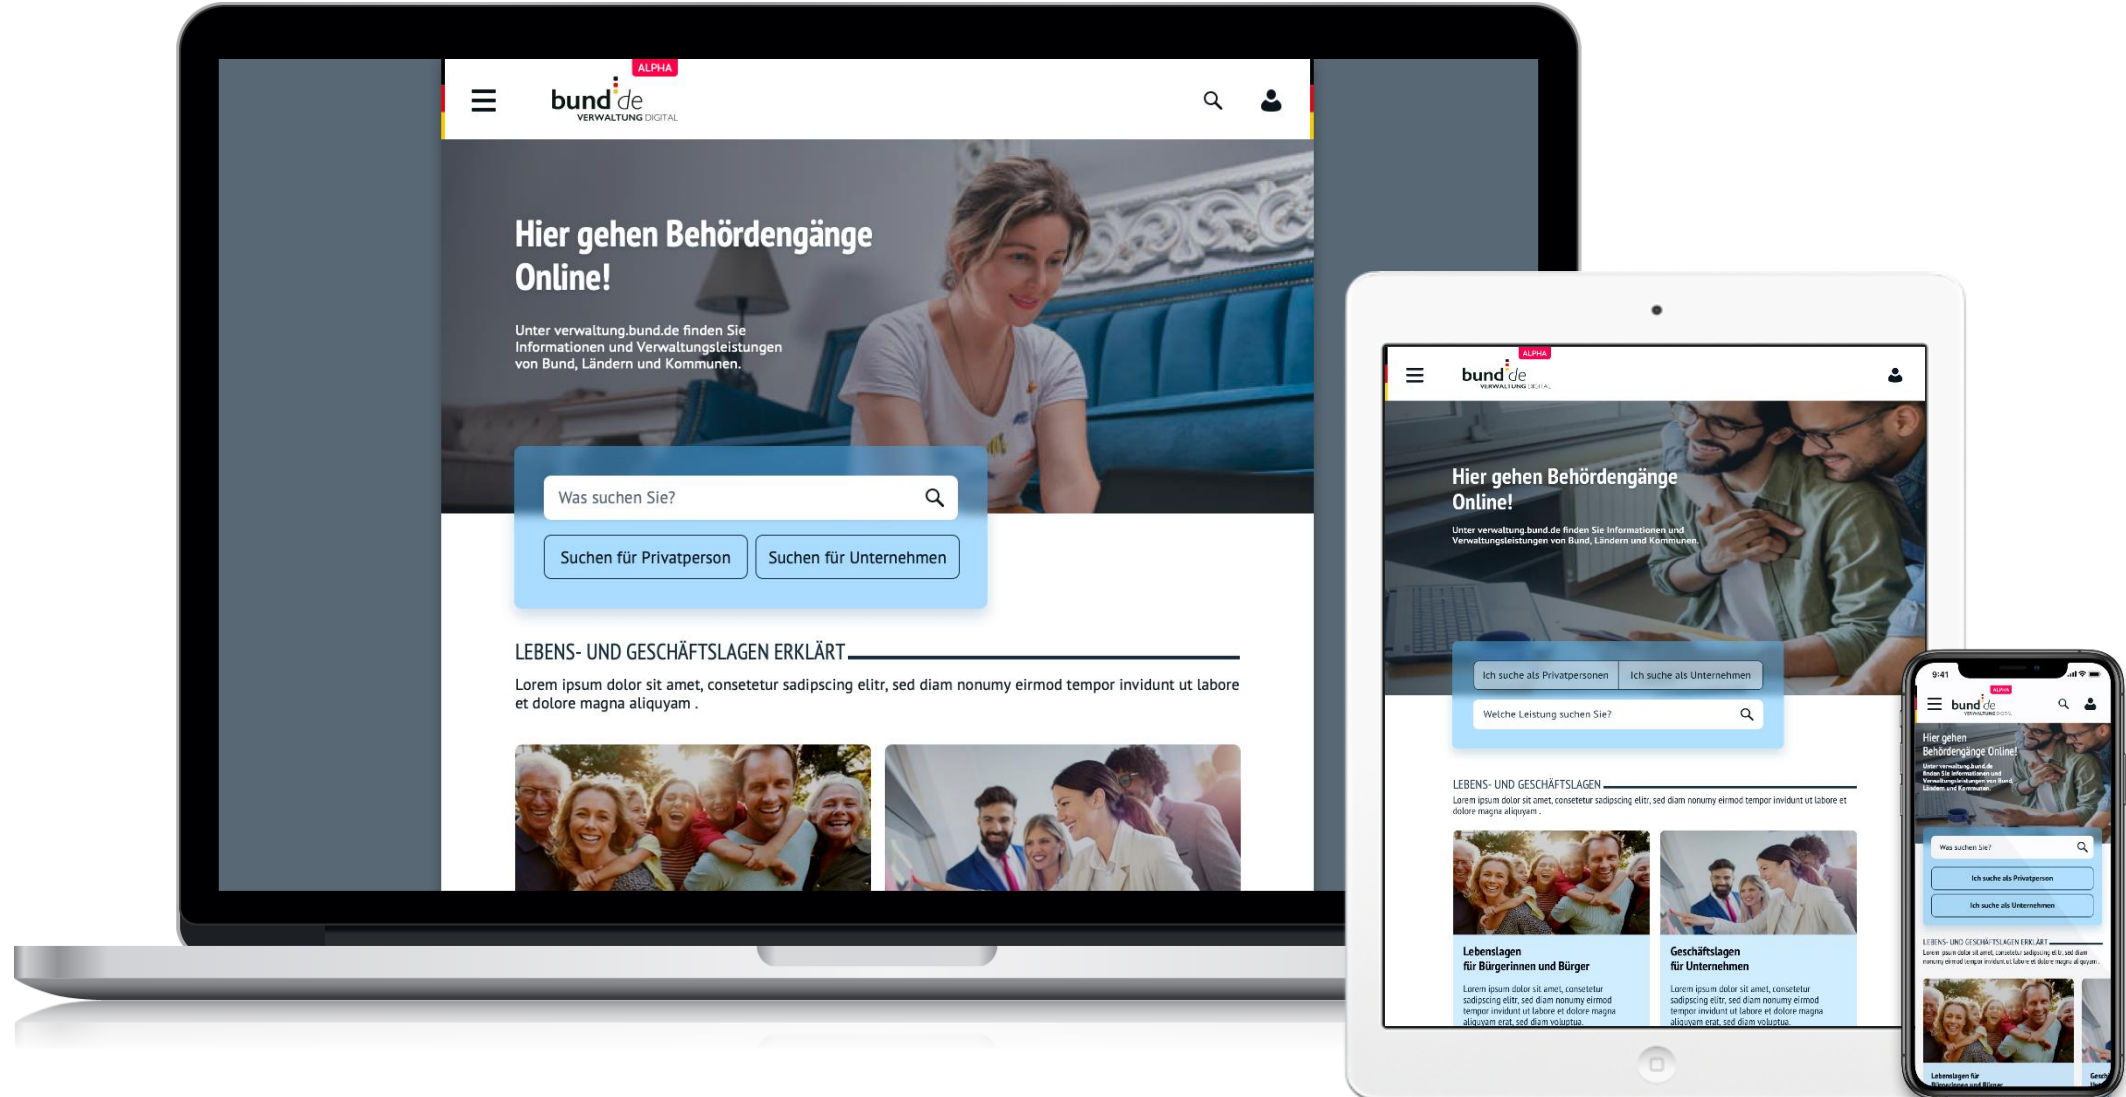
ALPHA
bund.de
VERWALTUNG DIGITAL

Hier gehen Behördengänge Online!

Unter verwaltung.bund.de finden Sie Informationen und Verwaltungsleistungen von Bund, Ländern und Kommunen.

Was suchen Sie?

Suchen für Privatperson
Suchen für Unternehmen

LEBENS- UND GESCHÄFTSLAGEN ERKLÄRT

Lorem ipsum dolor sit amet, consetetur sadipscing elitr, sed diam nonumy eirmod tempor invidunt ut labore et dolore magna aliquyam .

ALPHA
bund.de
VERWALTUNG DIGITAL

Hier gehen Behördengänge Online!

Unter verwaltung.bund.de finden Sie Informationen und Verwaltungsleistungen von Bund, Ländern und Kommunen.

Ich suche als Privatpersonen
Ich suche als Unternehmen

Welche Leistung suchen Sie?

LEBENS- UND GESCHÄFTSLAGEN

Lorem ipsum dolor sit amet, consetetur sadipscing elitr, sed diam nonumy eirmod tempor invidunt ut labore et dolore magna aliquyam .

Lebenslagen für Bürgerinnen und Bürger

Lorem ipsum dolor sit amet, consetetur sadipscing elitr, sed diam nonumy eirmod tempor invidunt ut labore et dolore magna aliquyam erat, sed diam voluptua.

Geschäftslagen für Unternehmen

Lorem ipsum dolor sit amet, consetetur sadipscing elitr, sed diam nonumy eirmod tempor invidunt ut labore et dolore magna aliquyam erat, sed diam voluptua.

9:41
ALPHA
bund.de
VERWALTUNG DIGITAL

Hier gehen Behördengänge Online!

Unter verwaltung.bund.de finden Sie Informationen und Verwaltungsleistungen von Bund, Ländern und Kommunen.

Was suchen Sie?

Ich suche als Privatperson
Ich suche als Unternehmen

LEBENS- UND GESCHÄFTSLAGEN ERKLÄRT

Lorem ipsum dolor sit amet, consetetur sadipscing elitr, sed diam nonumy eirmod tempor invidunt ut labore et dolore magna aliquyam.

Lebenslagen für Bürgerinnen und Bürger
Gesch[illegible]